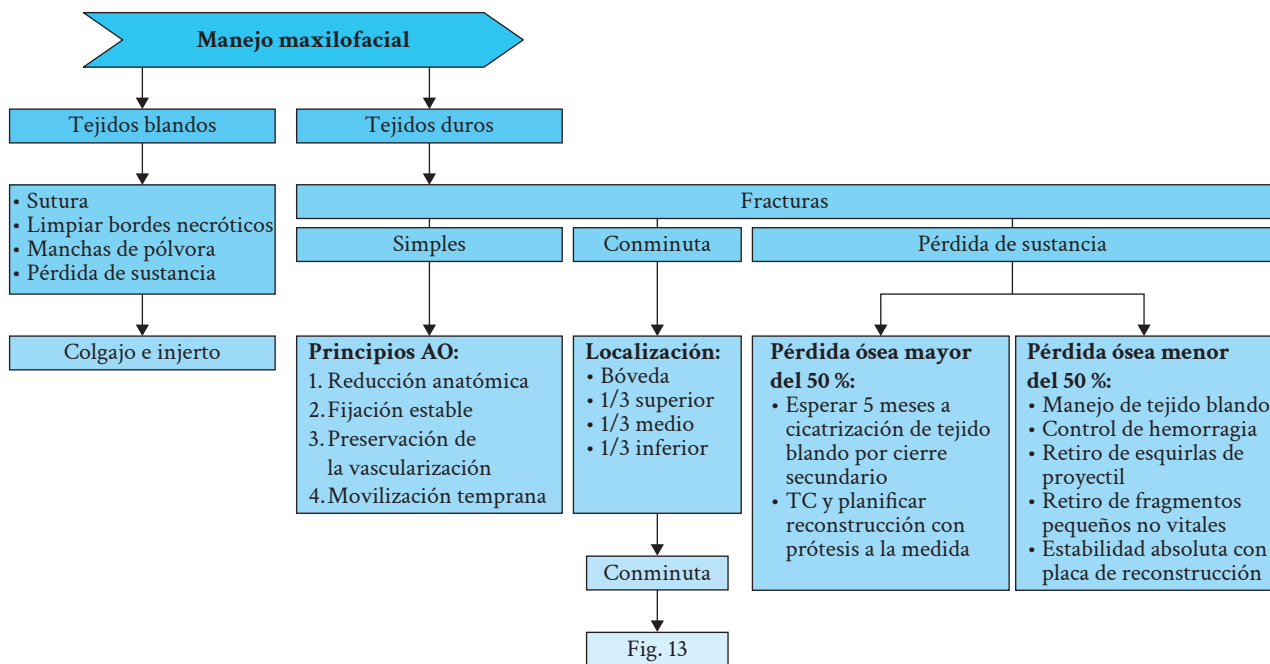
Manejo maxilofacial

Tejidos blandos

• Sutura
• Limpiar bordes necróticos
• Manchas de pólvora
• Pérdida de sustancia

Colgajo e injerto

Tejidos duros

Fracturas

Simples

Principios AO:
1. Reducción anatómica
2. Fijación estable
3. Preservación de la vascularización
4. Movilización temprana

Conminuta

Localización:
• Bóveda
• 1/3 superior
• 1/3 medio
• 1/3 inferior

Conminuta

Fig. 13

Pérdida de sustancia

Pérdida ósea mayor del 50 %:
• Esperar 5 meses a cicatrización de tejido blando por cierre secundario
• TC y planificar reconstrucción con prótesis a la medida

Pérdida ósea menor del 50 %:
• Manejo de tejido blando
• Control de hemorragia
• Retiro de esquirlas de proyectil
• Retiro de fragmentos pequeños no vitales
• Estabilidad absoluta con placa de reconstrucción